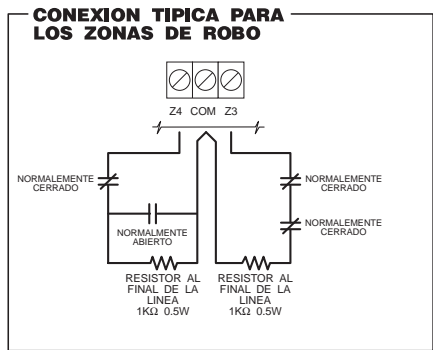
CONEXION TIPICA PARA LOS ZONAS DE ROBO

Z4 COM Z3

NORMALEMENTE CERRADO

NORMALEMENTE CERRADO

NORMALEMENTE CERRADO

NORMALMENTE ABIERTO

RESISTOR AL FINAL DE LA LINEA 1KΩ 0.5W

RESISTOR AL FINAL DE LA LINEA 1KΩ 0.5W